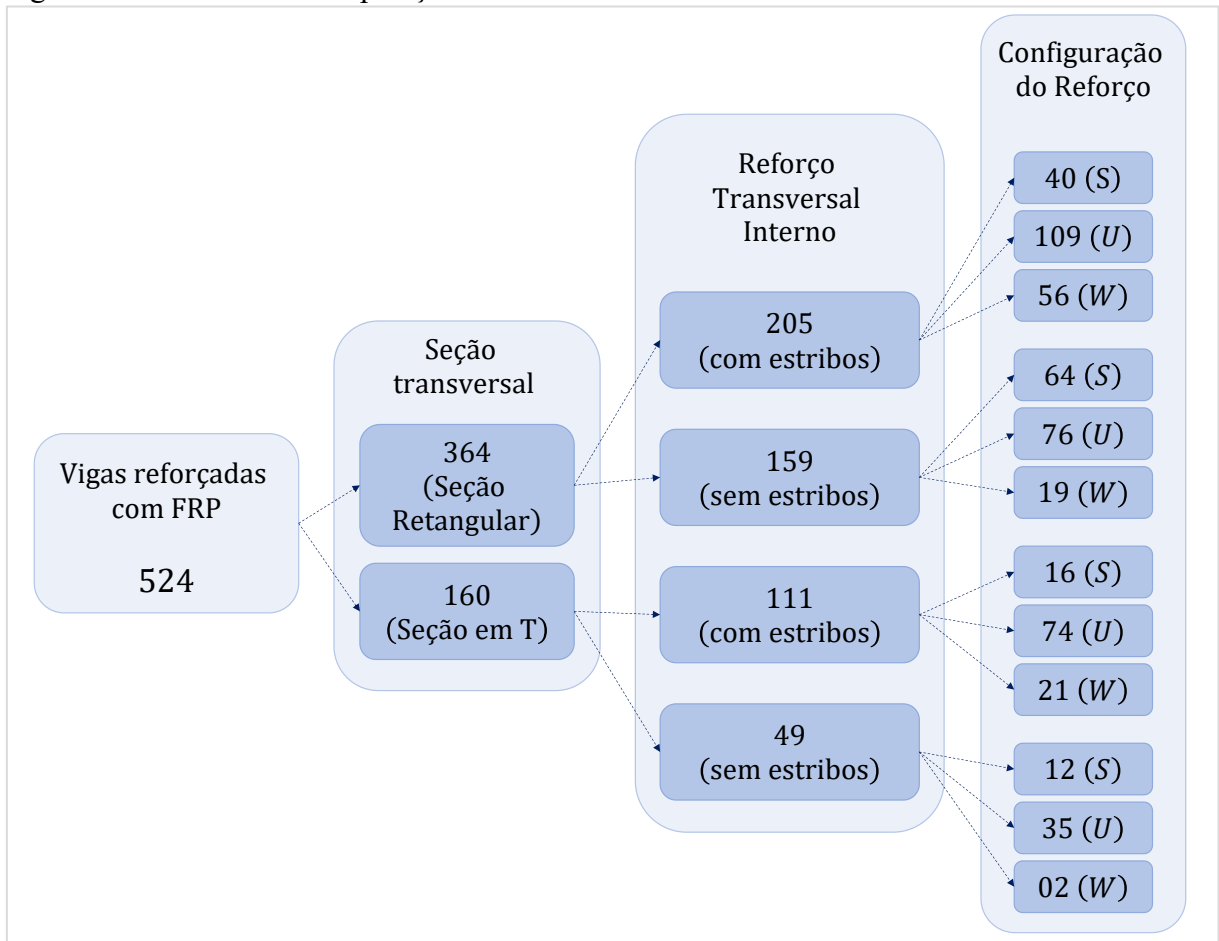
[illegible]

Vigas reforçadas com FRP

524

Seção transversal

364 (Seção Retangular)

160 (Seção em T)

Reforço Transversal Interno

205 (com estribos)

159 (sem estribos)

111 (com estribos)

49 (sem estribos)

Configuração do Reforço

40 $(S)$

109 $(U)$

56 $(W)$

64 $(S)$

76 $(U)$

19 $(W)$

16 $(S)$

74 $(U)$

21 $(W)$

12 $(S)$

35 $(U)$

02 $(W)$